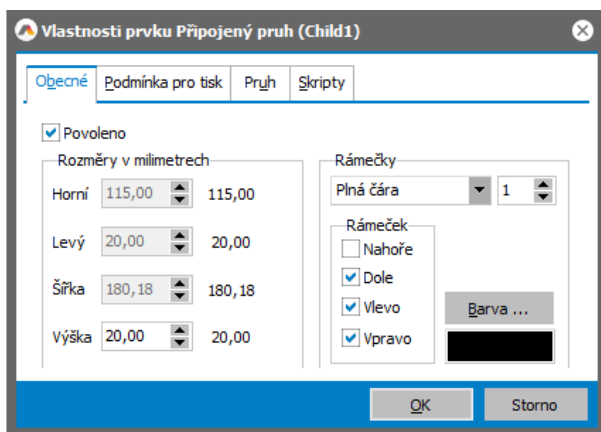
Vlastnosti prvku Připojený pruh (Child1)

Obecné | Podmínka pro tisk | Pruh | Skripty

Povoleno

Rozměry v milimetrech

Horní 115,00 115,00

Levý 20,00 20,00

Šířka 180,18 180,18

Výška 20,00 20,00

Rámečky

Plná čára 1

Rámeček

Nahoře

Dole

Vlevo

Vpravo

Barva ...

OK Storno